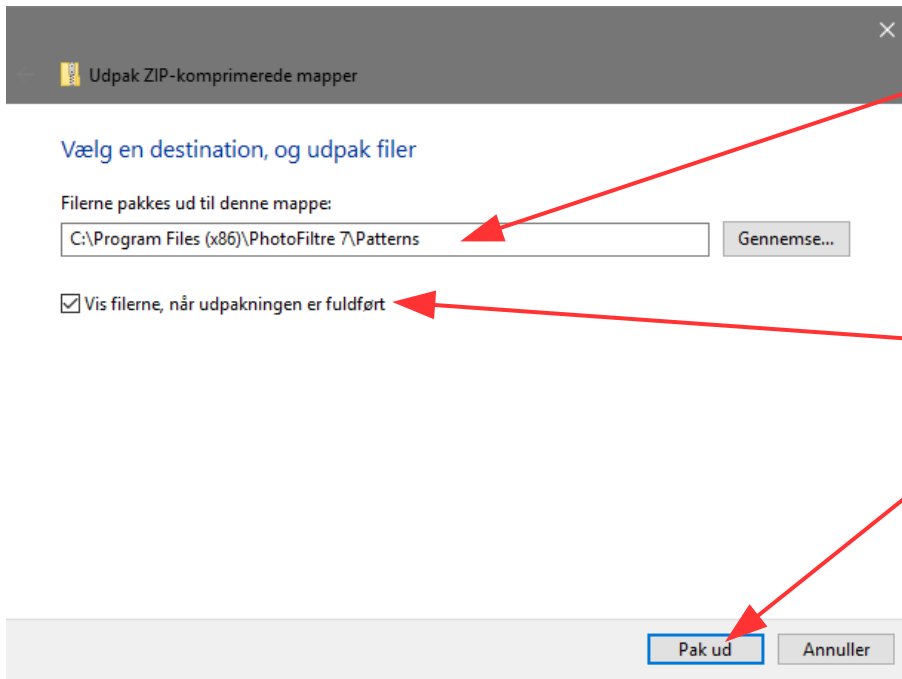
Udpak ZIP-komprimerede mapper

Vælg en destination, og udpak filer

Filerne pakkes ud til denne mappe:

C:\Program Files (x86)\PhotoFiltre 7\Patterns

Gennemse...

Vis filerne, når udpakningen er fuldført

Pak ud

Annuller